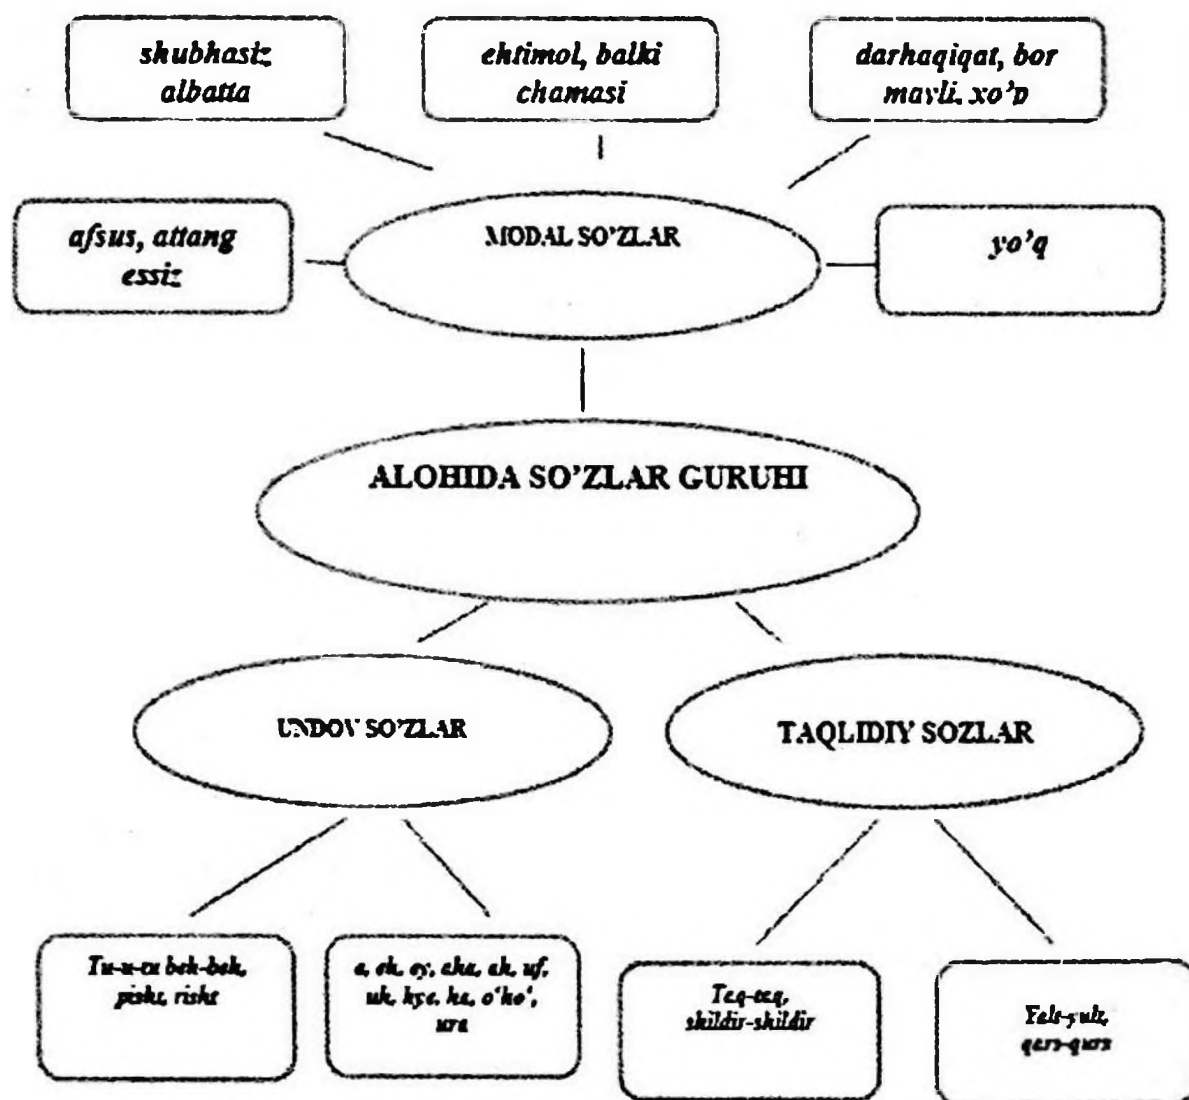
shubhasiz albatta

ehtimol, balki chamasi

darhaqiqat, bor mayli, xo'p

afsus, attang essiz

MODAL SO'ZLAR

yo'q

ALOHIDA SO'ZLAR GURUHI

UNDOV SO'ZLAR

TAQLIDIY SOZLAR

Tu-u-ex beh-beh, pisht, risht

a, oh, oy, aha, ah, uf, uh, hye, ha, o'ho', ura

Taq-taq, shildir-shildir

Yalt-yult, qars-qurs